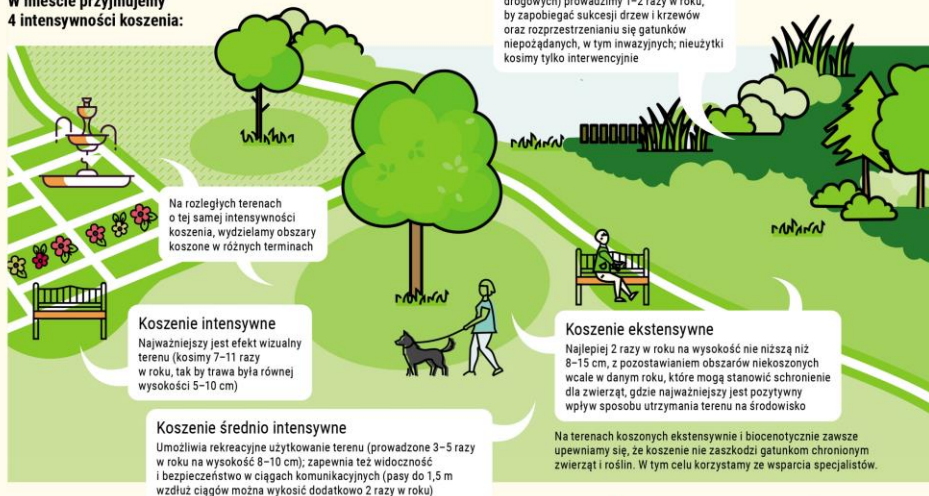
W mieście przyjmujemy
4 intensywności koszenia:

drogowych) prowadzimy 1–2 razy w roku, by zapobiegać sukcesji drzew i krzewów oraz rozprzestrzenianiu się gatunków niepożądanych, w tym inwazyjnych; nieużytki kosimy tylko interwencyjnie

Na rozległych terenach o tej samej intensywności koszenia, wydzielamy obszary koszone w różnych terminach

Koszenie intensywne
Najważniejszy jest efekt wizualny terenu (kosimy 7–11 razy w roku, tak by trawa była równej wysokości 5–10 cm)

Koszenie ekstensywne
Najlepiej 2 razy w roku na wysokość nie niższą niż 8–15 cm, z pozostawianiem obszarów niekoszonych wcale w danym roku, które mogą stanowić schronienie dla zwierząt, gdzie najważniejszy jest pozytywny wpływ sposobu utrzymania terenu na środowisko

Koszenie średnio intensywne
Umożliwia rekreacyjne użytkowanie terenu (prowadzone 3–5 razy w roku na wysokość 8–10 cm); zapewnia też widoczność i bezpieczeństwo w ciągach komunikacyjnych (pasy do 1,5 m wzdłuż ciągów można wykosić dodatkowo 2 razy w roku)

Na terenach koszonych ekstensywnie i biocenotycznie zawsze upewniamy się, że koszenie nie zaszkodzi gatunkom chronionym zwierząt i roślin. W tym celu korzystamy ze wsparcia specjalistów.